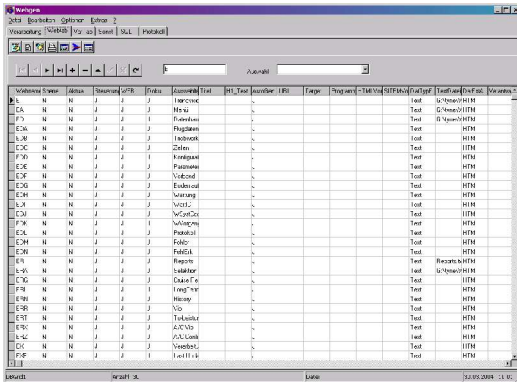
Webgen

Datei Bearbeiten Optionen Extras ?

Verwaltung | Webtab | Vorlagen | Email | SQL | Protokoll

Auswahl

| Webname | Sperre | Aktiv | Steuerung | VFB | Status | Auswahltext | Text | Hi_Text | ausw_Ser | URL | Farbe | Programm | TMI Vorl | SITEMVorl | DatTypF | TextDatei | DirExt | Verantwo |
|---|---|---|---|---|---|---|---|---|---|---|---|---|---|---|---|---|---|---|
| E | N | N | J | J | J | Trancevo | | | | . | | | | | Text | G:\Neue\W | HTM | |
| EA | N | N | J | J | J | Mandi | | | | . | | | | | Text | G:\Neue\W | HTM | |
| ED | N | N | J | J | J | Datenfuss | | | | . | | | | | Text | G:\Neue\W | HTM | |
| EDA | N | N | J | J | J | Flugdaten | | | | . | | | | | Text | | HTM | |
| EDB | N | N | J | J | J | Textwerk | | | | . | | | | | Text | | HTM | |
| EDC | N | N | J | J | J | Zeilen | | | | . | | | | | Text | | HTM | |
| EDD | N | N | J | J | J | Konfigurat | | | | . | | | | | Text | | HTM | |
| EDE | N | N | J | J | J | Parameter | | | | . | | | | | Text | | HTM | |
| EDF | N | N | J | J | J | Verband | | | | . | | | | | Text | | HTM | |
| EDG | N | N | J | J | J | Bedienoel | | | | . | | | | | Text | | HTM | |
| EDH | N | N | J | J | J | Wartung | | | | . | | | | | Text | | HTM | |
| EDI | N | N | J | J | J | Werte | | | | . | | | | | Text | | HTM | |
| EDJ | N | N | J | J | J | WCostCo | | | | . | | | | | Text | | HTM | |
| EDK | N | N | J | J | J | WAngew | | | | . | | | | | Text | | HTM | |
| EDL | N | N | J | J | J | Protokoll | | | | . | | | | | Text | | HTM | |
| EDM | N | N | J | J | J | Fehler | | | | . | | | | | Text | | HTM | |
| EDN | N | N | J | J | J | FehlErk | | | | . | | | | | Text | | HTM | |
| ER | N | N | J | J | J | Reports | | | | . | | | | | Text | Reports.h | HTM | |
| ERA | N | N | J | J | J | Selektion | | | | . | | | | | Text | G:\Neue\W | HTM | |
| ERG | N | N | J | J | J | Cruise Fe | | | | . | | | | | Text | | HTM | |
| ERI | N | N | J | J | J | LongTerm | | | | . | | | | | Text | | HTM | |
| ERN | N | N | J | J | J | History | | | | . | | | | | Text | | HTM | |
| ERR | N | N | J | J | J | Vio | | | | . | | | | | Text | | HTM | |
| ERT | N | N | J | J | J | TieLeistur | | | | . | | | | | Text | | HTM | |
| ERX | N | N | J | J | J | A/C Vra | | | | . | | | | | Text | | HTM | |
| ERZ | N | N | J | J | J | A/C Conti | | | | . | | | | | Text | | HTM | |
| EX | N | N | J | J | J | Verarbeit | | | | . | | | | | Text | | HTM | |
| EXE | N | N | J | J | J | List.Hilfe | | | | . | | | | | Text | | HTM | |

Lesen | Anzahl: 94 | Leer | 13.09.2004 13:00